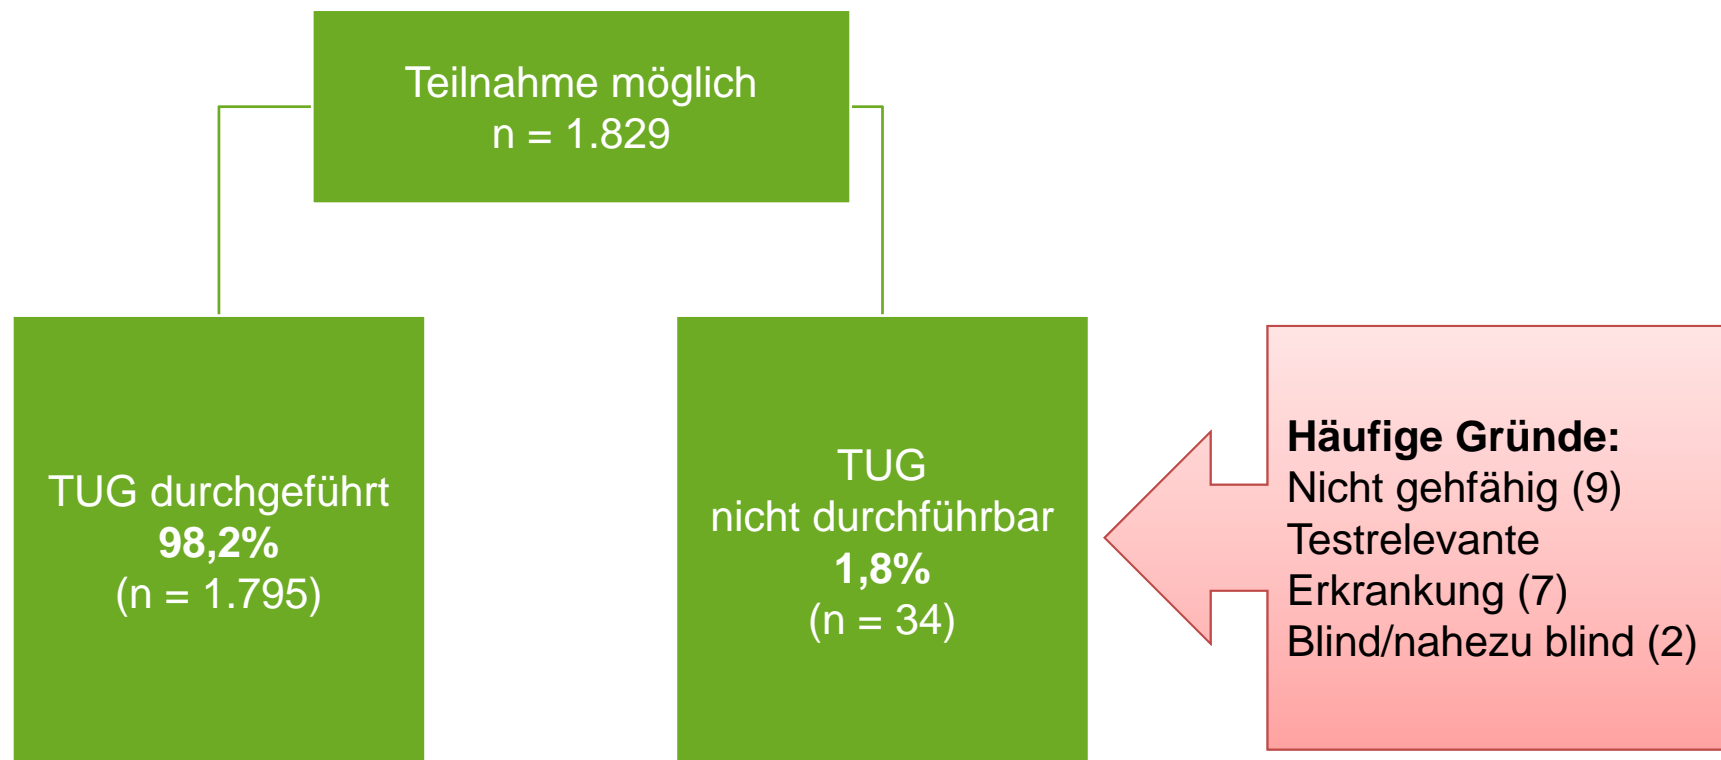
Teilnahme möglich
n = 1.829

TUG durchgeführt
**98,2%**
(n = 1.795)

TUG
nicht durchführbar
**1,8%**
(n = 34)

**Häufige Gründe:**
Nicht gehfähig (9)
Testrelevante Erkrankung (7)
Blind/nahezu blind (2)